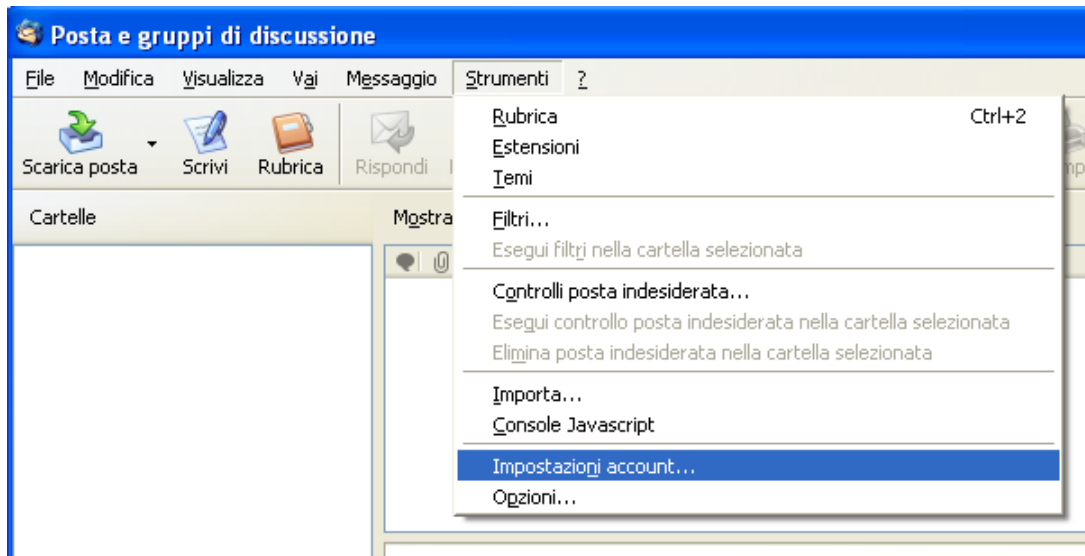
Posta e gruppi di discussione

File Modifica Visualizza Vai Messaggio Strumenti ?

Scarica posta Scrivi Rubrica Rispondi

Cartelle

Mostra

Rubrica Ctrl+2
Estensioni
Temi
Filtri...
Esegui filtri nella cartella selezionata
Controlli posta indesiderata...
Esegui controllo posta indesiderata nella cartella selezionata
Elimina posta indesiderata nella cartella selezionata
Importa...
Console Javascript
Impostazioni account...
Opzioni...